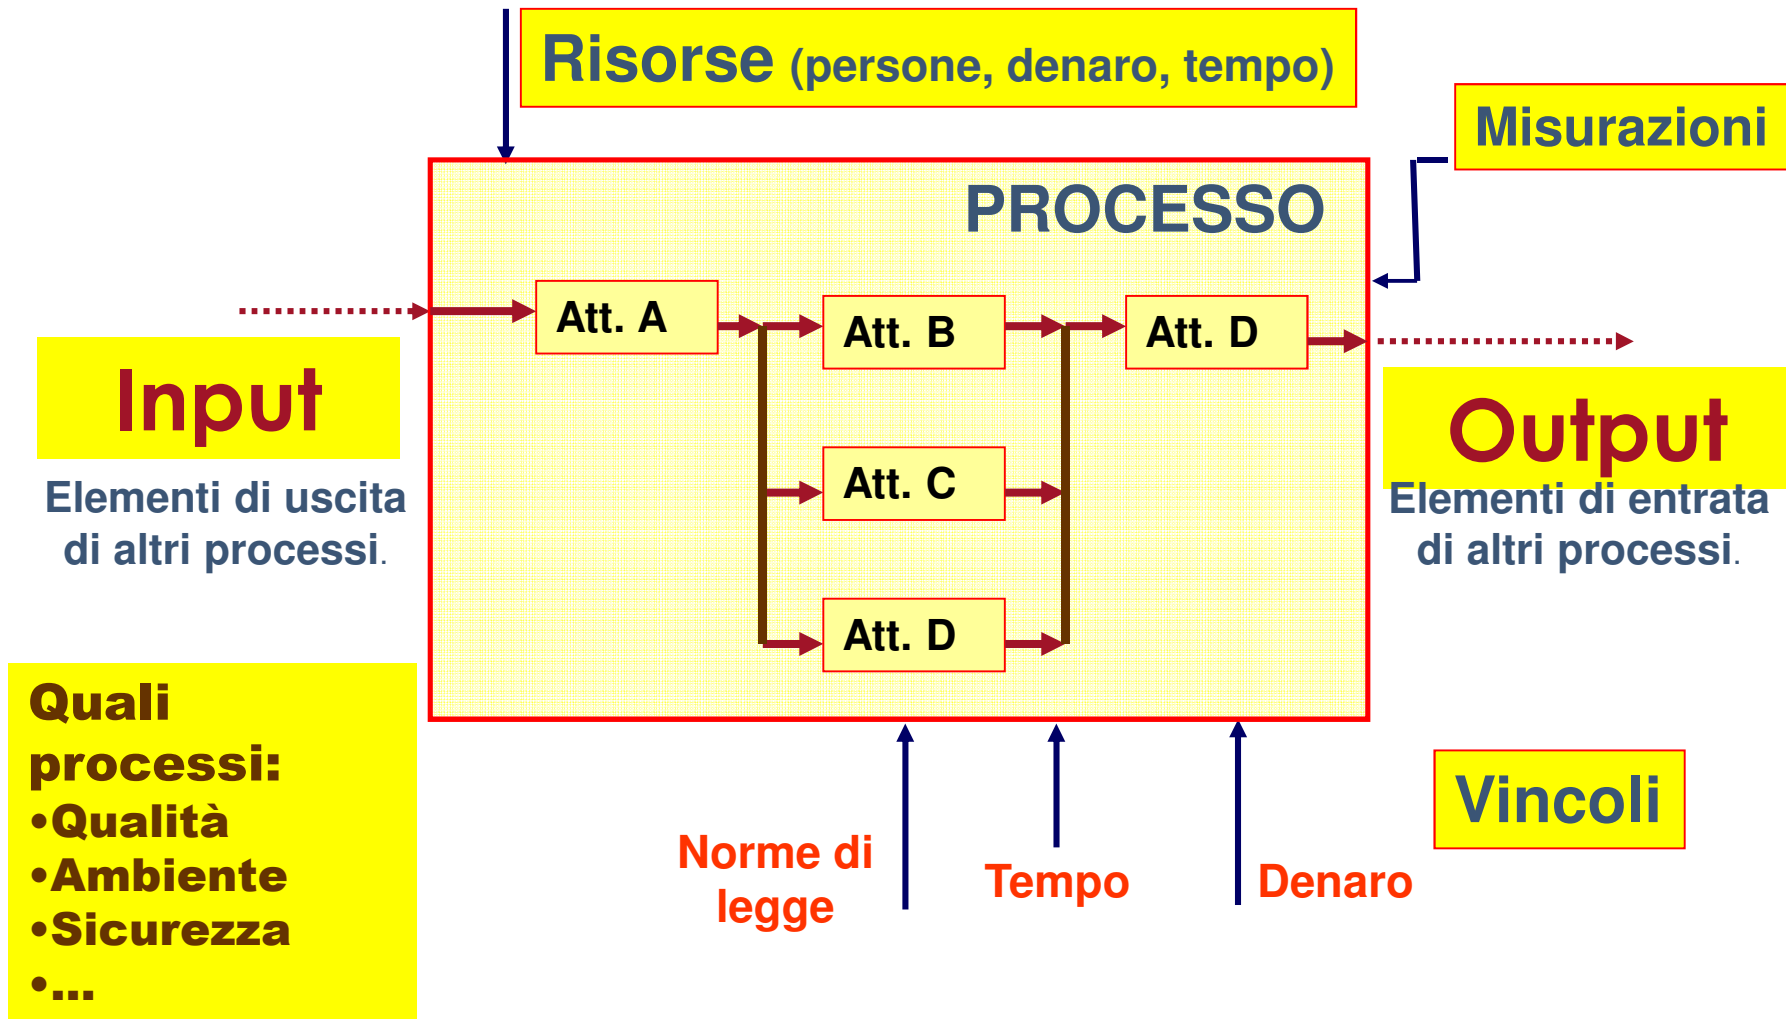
Risorse (persone, denaro, tempo)

Misurazioni

PROCESSO

Att. A

Att. B

Att. D

Att. C

Att. D

Input

Elementi di uscita di altri processi.

Output

Elementi di entrata di altri processi.

Quali processi:
•Qualità
•Ambiente
•Sicurezza
•...

Norme di legge

Tempo

Denaro

Vincoli